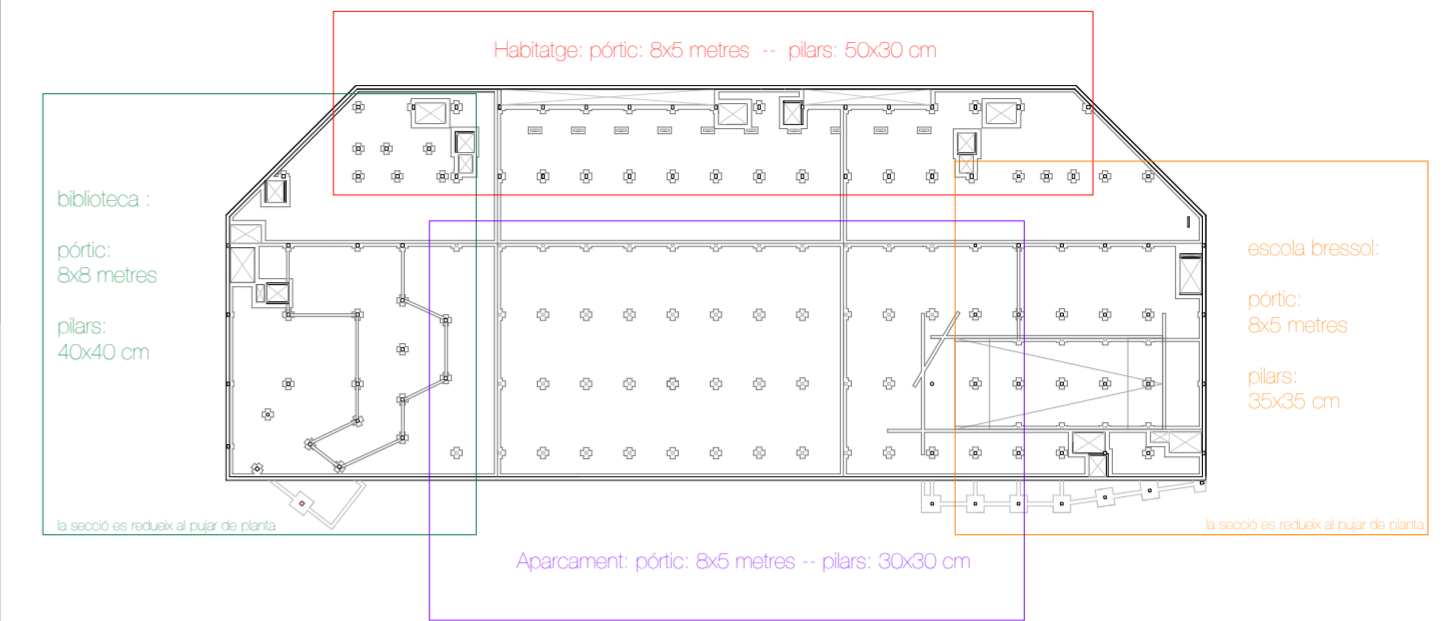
Habitatge: pòrtic: 8x5 metres -- pilars: 50x30 cm

biblioteca :

pòrtic:
8x8 metres

pilars:
40x40 cm

la secció es redueix al pujar de planta

escola bressol:

pòrtic:
8x5 metres

pilars:
35x35 cm

la secció es redueix al pujar de planta

Aparcament: pòrtic: 8x5 metres -- pilars: 30x30 cm